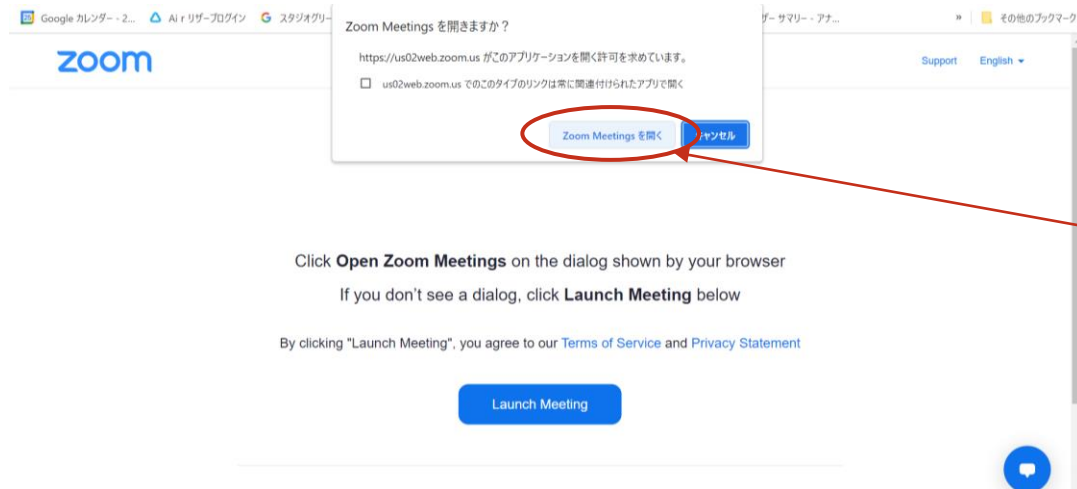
Google カレンダー - 2...  Air リザーブログイン  スタジオグリー  ザー サマリー - アナ...  »  その他のブックマーク

Zoom Meetings を開きますか？

https://us02web.zoom.us がこのアプリケーションを開く許可を求めています。

us02web.zoom.us でのこのタイプのリンクは常に関連付けられたアプリで開く

Zoom Meetings を開く  キャンセル

zoom

Support  English

Click **Open Zoom Meetings** on the dialog shown by your browser

If you don't see a dialog, click **Launch Meeting** below

By clicking "Launch Meeting", you agree to our Terms of Service and Privacy Statement

Launch Meeting